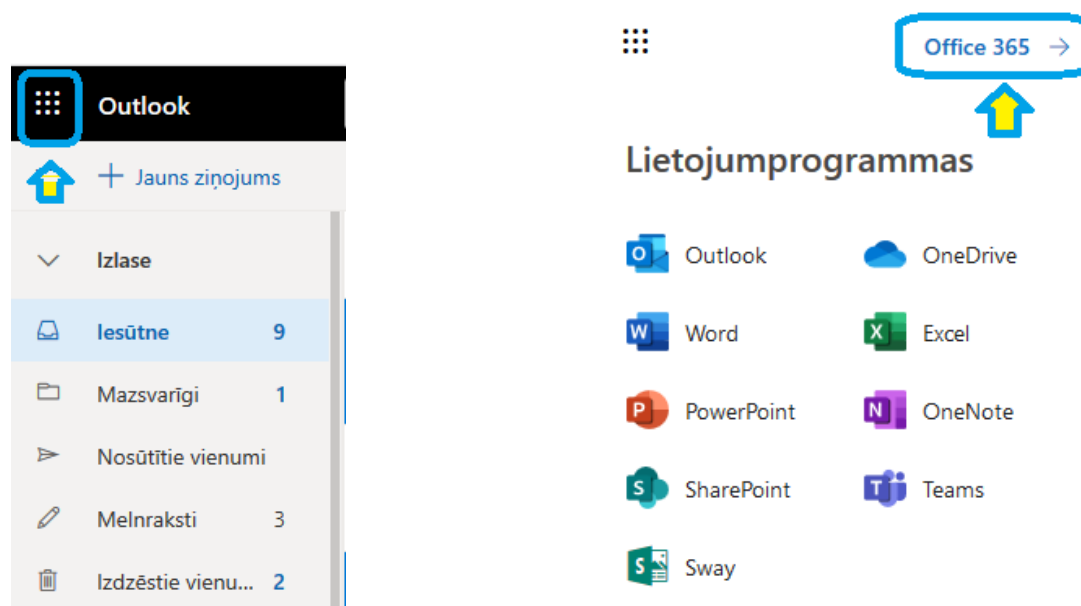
Outlook

+ Jauns ziņojums

Izlase

Iesūtne 9

Mazsvarīgi 1

Nosūtītie vienumi

Melnraksti 3

Izdzēstie vienu... 2

Office 365 →

Lietojumprogrammas

Outlook

OneDrive

Word

Excel

PowerPoint

OneNote

SharePoint

Teams

Sway